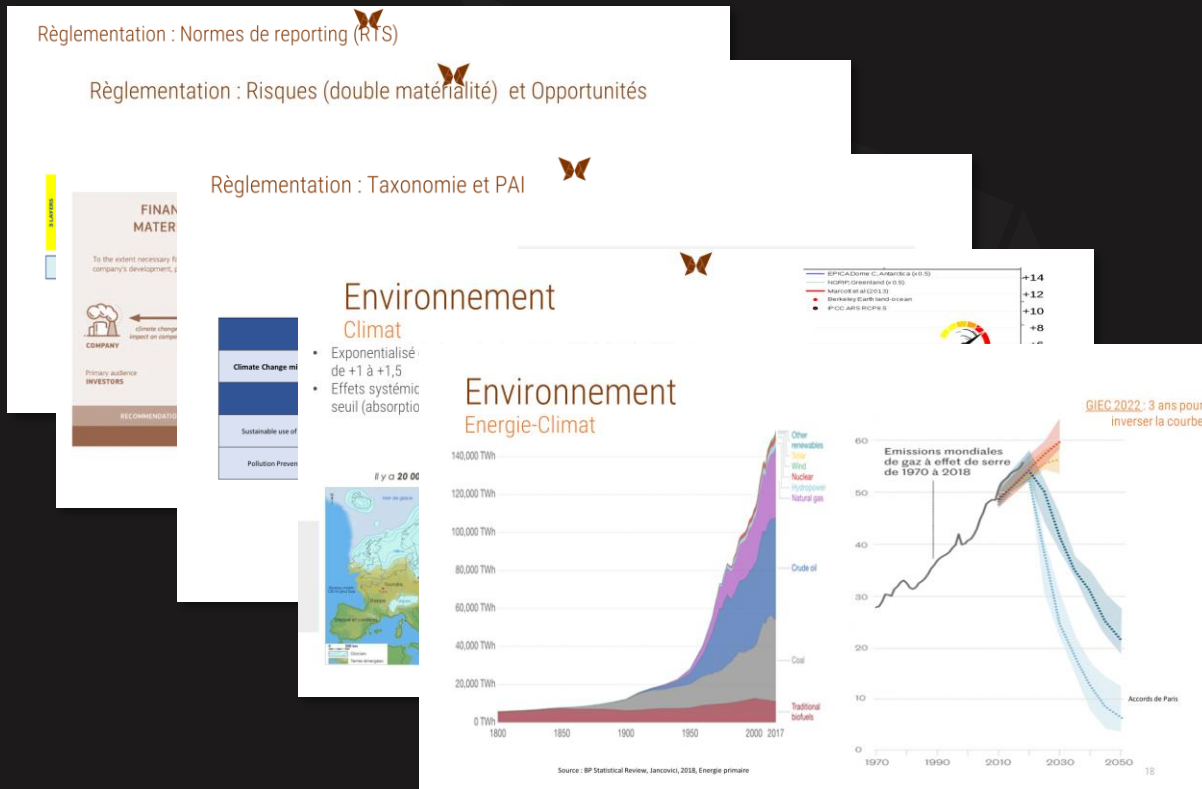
Règlementation : Normes de reporting (RTS)

Règlementation : Risques (double matérialité) et Opportunités

3 LAYERS

FINAN
MATER

To the extent necessary f
company's development, p

COMPANY

climate change
impact on comp

Primary audience
INVESTORS

RECOMMENDATIO

Règlementation : Taxonomie et PAI

Climate Change mi

Sustainable use of

Pollution Preven

Environnement
Climat

• Exponentialisé
de +1 à +1,5
• Effets systémiq
seuil (absorptio

Il y a 20 00

EPICA Dome C, Antarctica (x 0.5)
NGRIP, Greenland (x 0.5)
Marcott et al (2013)
Berkeley Earth land-ocean
IPCC AR5 RCP8.5

+14
+12
+10
+8

Environnement
Energie-Climat

Other renewables
Solar
Wind
Nuclear
Hydropower
Natural gas
Crude oil
Coal
Traditional biofuels

140,000 TWh
120,000 TWh
100,000 TWh
80,000 TWh
60,000 TWh
40,000 TWh
20,000 TWh
0 TWh

1800 1850 1900 1950 2000 2017

Source : BP Statistical Review, Jancovici, 2018, Energie primaire

GIEC 2022 : 3 ans pour
inverser la courbe

Emissions mondiales
de gaz à effet de serre
de 1970 à 2018

60
50
40
30
20
10
0

Accords de Paris

1970 1990 2010 2030 2050

18